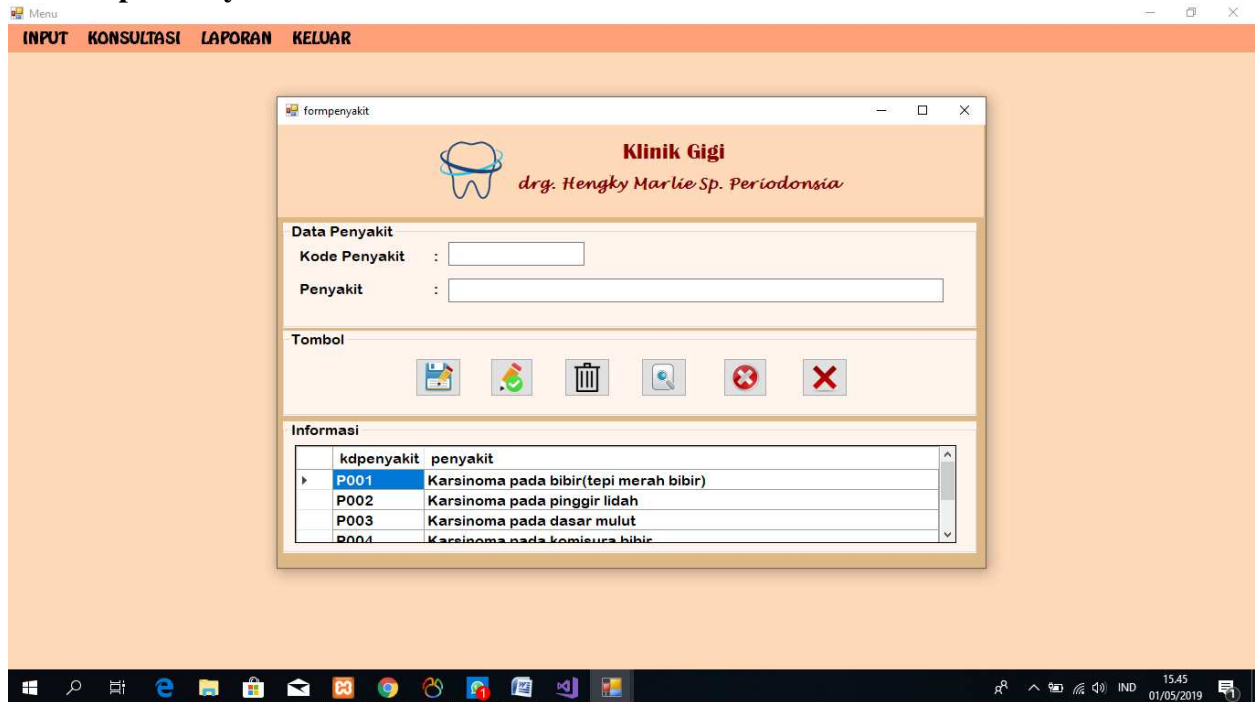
Menu

INPUT KONSULTASI LAPORAN KELUAR

formpenyakit

Klinik Gigi
drg. Hengky Marlie Sp. Periodonsia

Data Penyakit
Kode Penyakit :
Penyakit :

Tombol

Informasi

| | kdpenyakit | penyakit |
|---|---|---|
| ▸ | P001 | Karsinoma pada bibir(tepi merah bibir) |
| | P002 | Karsinoma pada pinggir lidah |
| | P003 | Karsinoma pada dasar mulut |
| | P004 | Karsinoma pada komisura bibir |

IND 15.45 01/05/2019